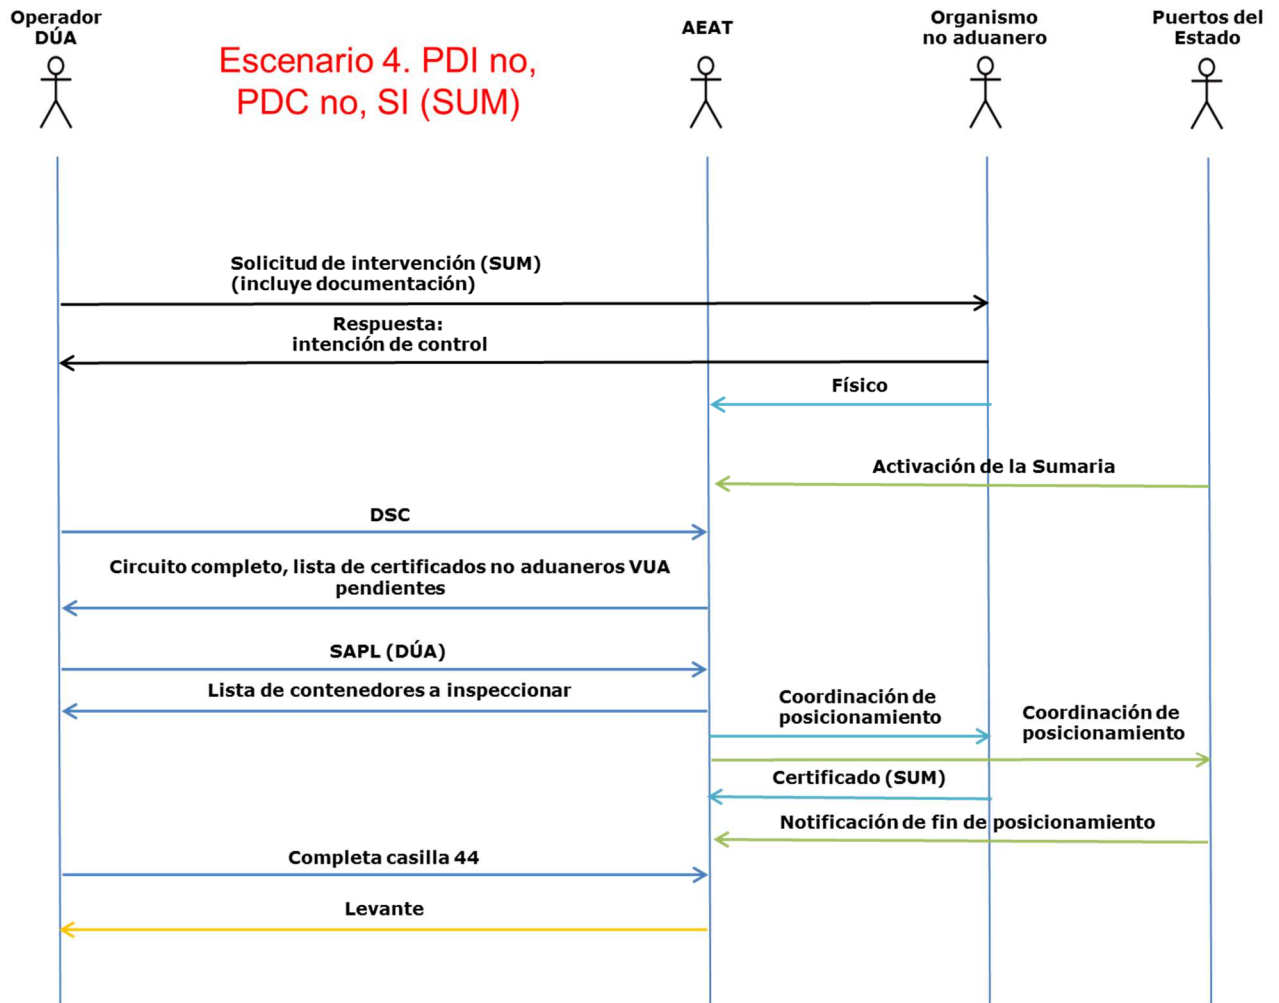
Operador DÚA

Escenario 4. PDI no, PDC no, SI (SUM)

AEAT

Organismo no aduanero

Puertos del Estado

Solicitud de intervención (SUM) (incluye documentación)

Respuesta: intención de control

Físico

Activación de la Sumaria

DSC

Circuito completo, lista de certificados no aduaneros VUA pendientes

SAPL (DÚA)

Lista de contenedores a inspeccionar

Coordinación de posicionamiento

Coordinación de posicionamiento

Certificado (SUM)

Notificación de fin de posicionamiento

Completa casilla 44

Levante